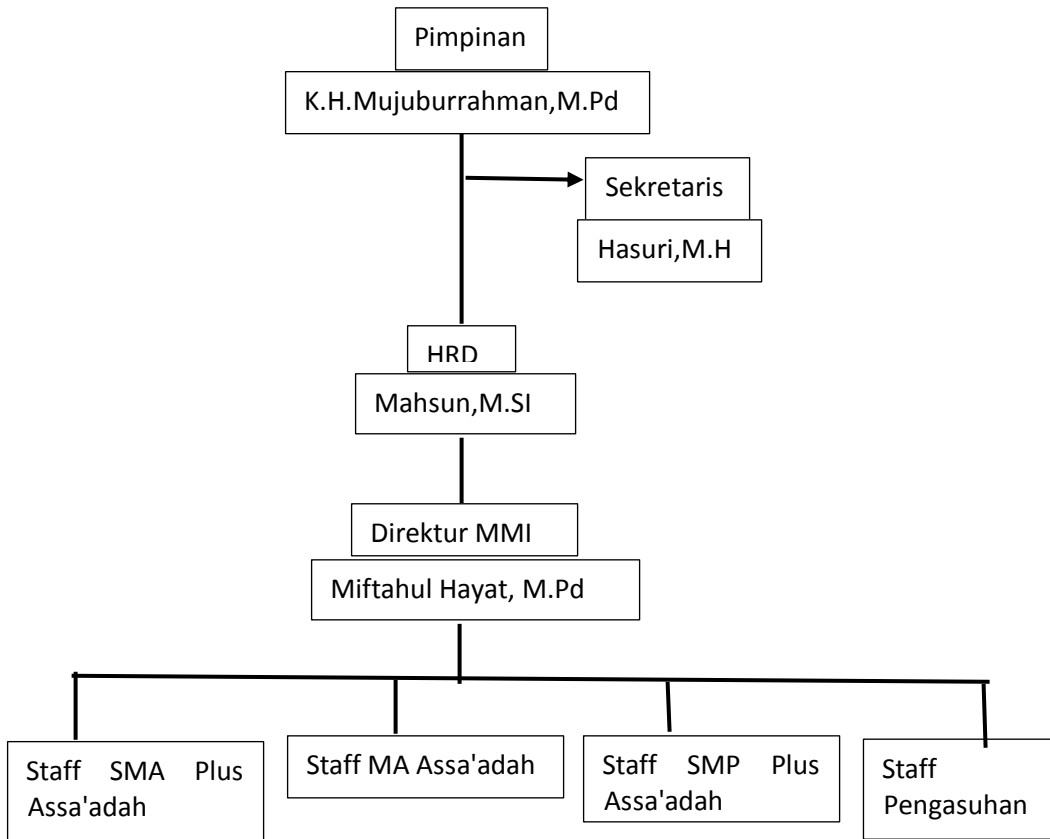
Pimpinan

K.H.Mujuburrahman,M.Pd

Sekretaris

Hasuri,M.H

HRD

Mahsun,M.SI

Direktur MMI

Miftahul Hayat, M.Pd

Staff SMA Plus Assa'adah

Staff MA Assa'adah

Staff SMP Plus Assa'adah

Staff Pengasuhan